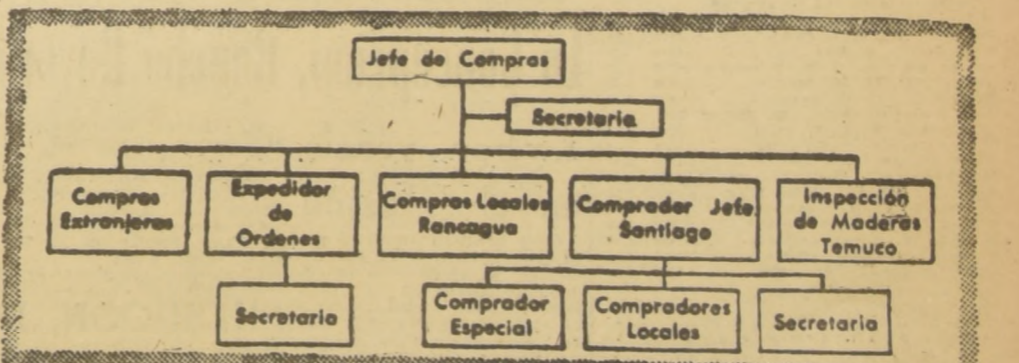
Jefe de Compras

Secretaria

Compras Extranjeras

Expedidor de Ordenes

Compras Locales Rancagua

Comprador Jefe Santiago

Inspección de Maderas Temuco

Secretaria

Comprador Especial

Compradores Locales

Secretaria